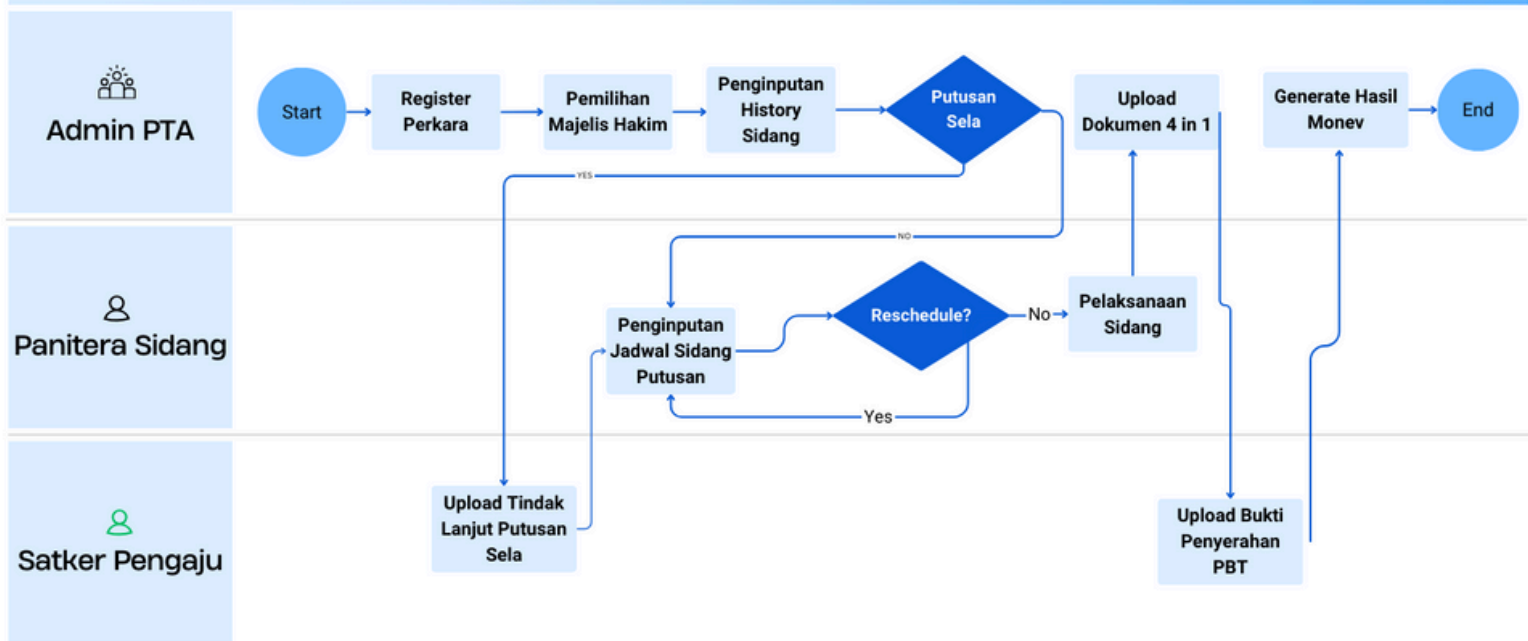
Admin PTA

Start

Register Perkara

Pemilihan Majelis Hakim

Penginputan History Sidang

Putusan Sela

Upload Dokumen 4 in 1

Generate Hasil Monev

End

YES

NO

Panitera Sidang

Penginputan Jadwal Sidang Putusan

Reschedule?

No

Pelaksanaan Sidang

Yes

Satker Pengaju

Upload Tindak Lanjut Putusan Sela

Upload Bukti Penyerahan PBT